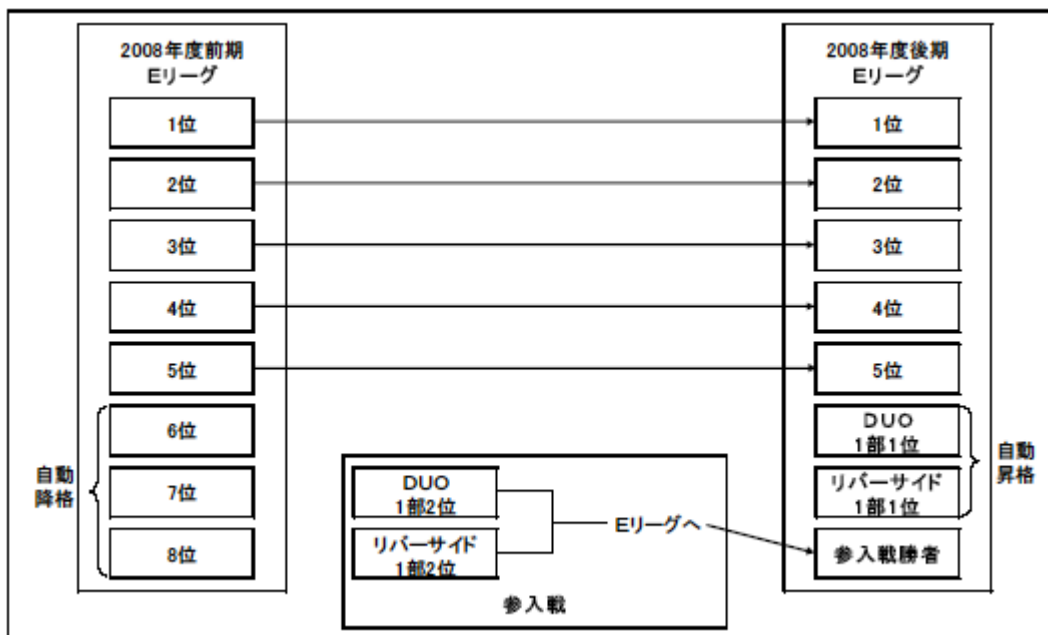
2008年度前期
Eリーグ

1位

2位

3位

4位

5位

6位

7位

8位

自動
降格

2008年度後期
Eリーグ

1位

2位

3位

4位

5位

DUO
1部1位

リバーサイド
1部1位

参入戦勝者

自動
昇格

DUO
1部2位

リバーサイド
1部2位

Eリーグへ

参入戦